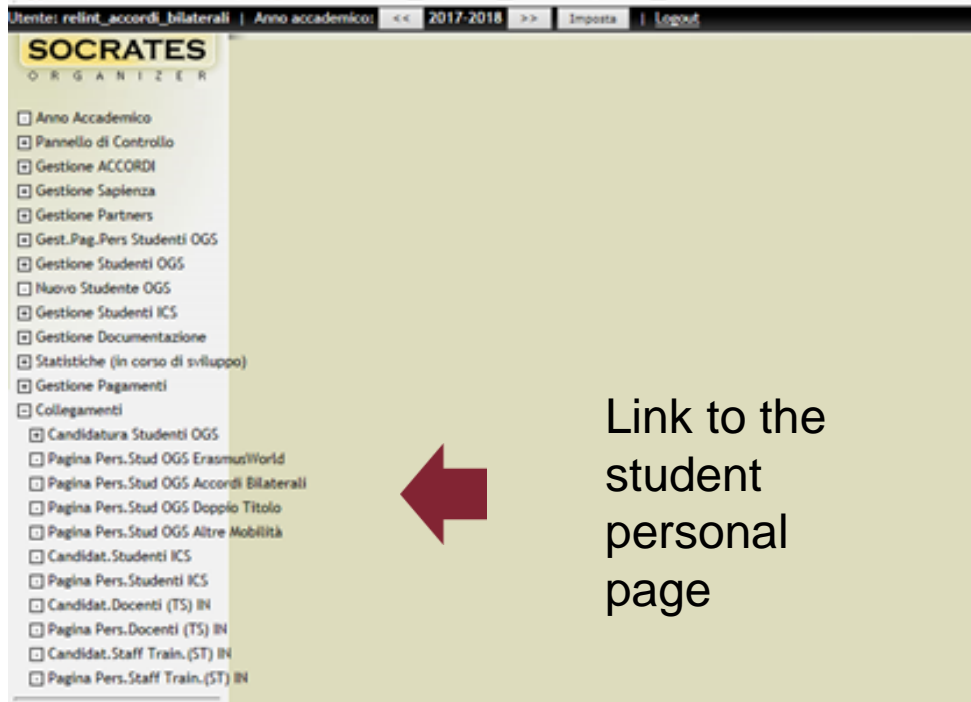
Utente: relint_accordi_bilaterali | Anno accademico: << 2017-2018 >> Imposta | Logout

SOCRATES
ORGANIZER

Anno Accademico
Pannello di Controllo
Gestione ACCORDI
Gestione Sapienza
Gestione Partners
Gest.Pag.Pers Studenti OGS
Gestione Studenti OGS
Nuovo Studente OGS
Gestione Studenti ICS
Gestione Documentazione
Statistiche (in corso di sviluppo)
Gestione Pagamenti
Collegamenti
Candidatura Studenti OGS
Pagina Pers.Stud OGS ErasmusWorld
Pagina Pers.Stud OGS Accordi Bilaterali
Pagina Pers.Stud OGS Doppio Titolo
Pagina Pers.Stud OGS Altre Mobilità
Candidat.Studenti ICS
Pagina Pers.Studenti ICS
Candidat.Docenti (TS) IN
Pagina Pers.Docenti (TS) IN
Candidat.Staff Train.(ST) IN
Pagina Pers.Staff Train.(ST) IN

Link to the student personal page